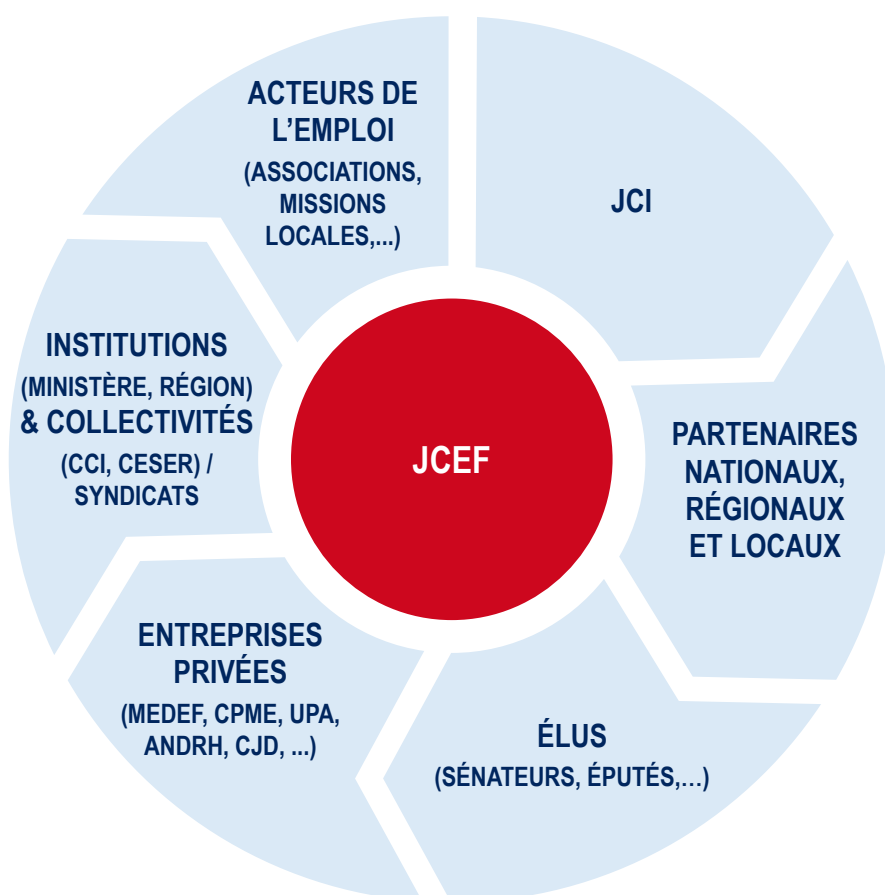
ACTEURS DE L'EMPLOI
(ASSOCIATIONS, MISSIONS LOCALES,...)

JCI

PARTENAIRES NATIONAUX, RÉGIONAUX ET LOCAUX

ÉLUS
(SÉNATEURS, ÉPUTÉS,…)

ENTREPRISES PRIVÉES
(MEDEF, CPME, UPA, ANDRH, CJD, ...)

INSTITUTIONS
(MINISTÈRE, RÉGION)
& COLLECTIVITÉS
(CCI, CESER) / SYNDICATS

JCEF